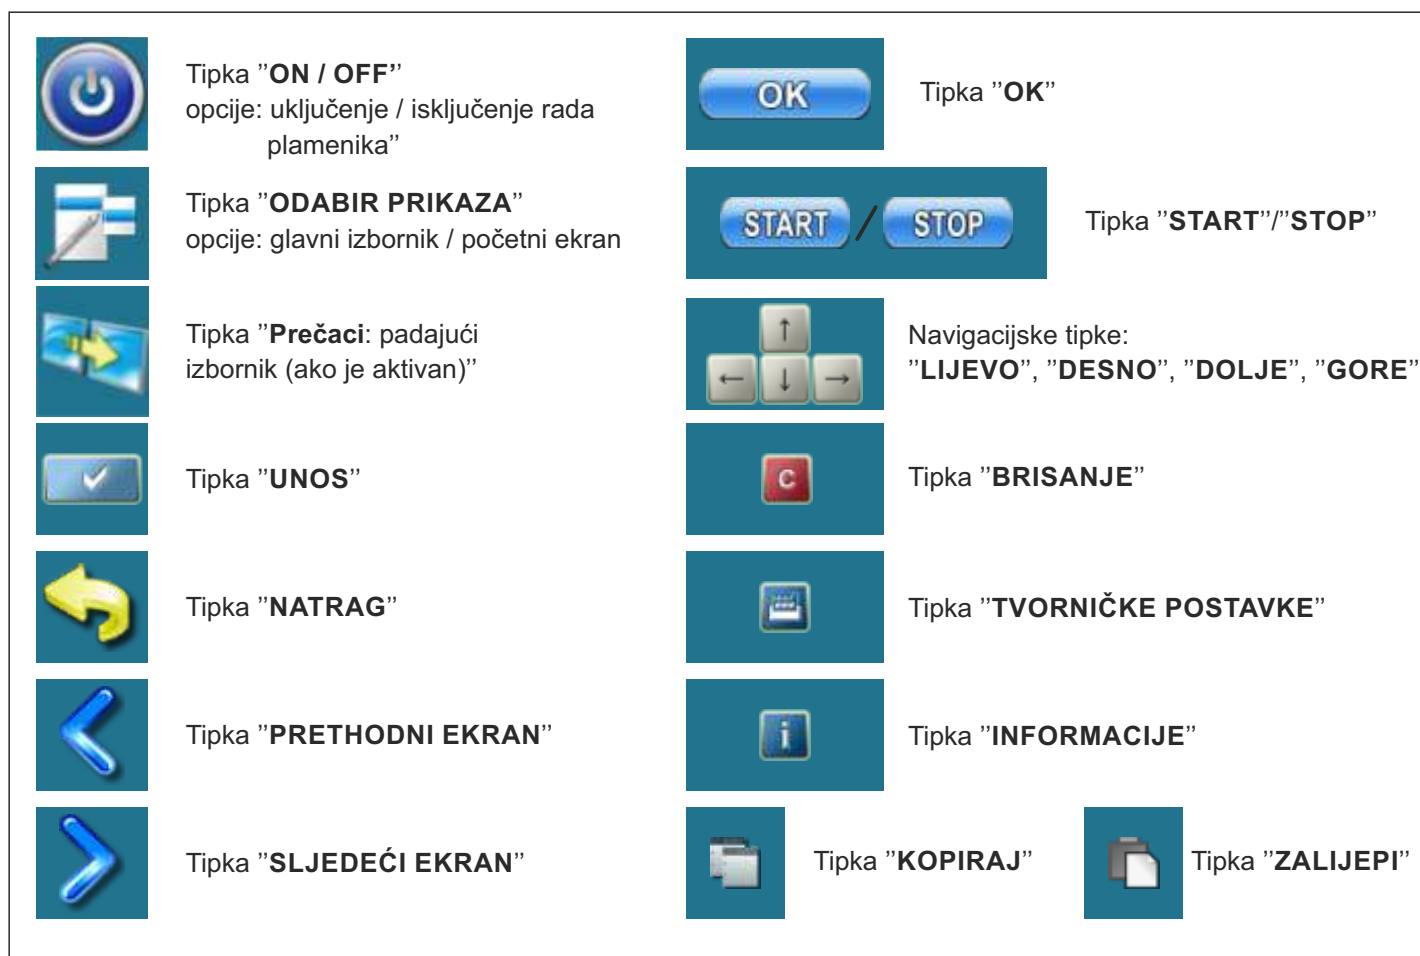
Tipka "ON / OFF"
opcije: uključenje / isključenje rada plamenika"

OK

Tipka "OK"

Tipka "ODABIR PRIKAZA"
opcije: glavni izbornik / početni ekran

START / STOP

Tipka "START"/"STOP"

Tipka "Prečaci: padajući izbornik (ako je aktivan)"

↑
← ↓ →

Navigacijske tipke:
"LIJEVO", "DESNO", "DOLJE", "GORE"

Tipka "UNOS"

C

Tipka "BRISANJE"

Tipka "NATRAG"

Tipka "TVORNIČKE POSTAVKE"

Tipka "PRETHODNI EKRAN"

i

Tipka "INFORMACIJE"

Tipka "SLJEDEĆI EKRAN"

Tipka "KOPIRAJ"

Tipka "ZALIJEPI"